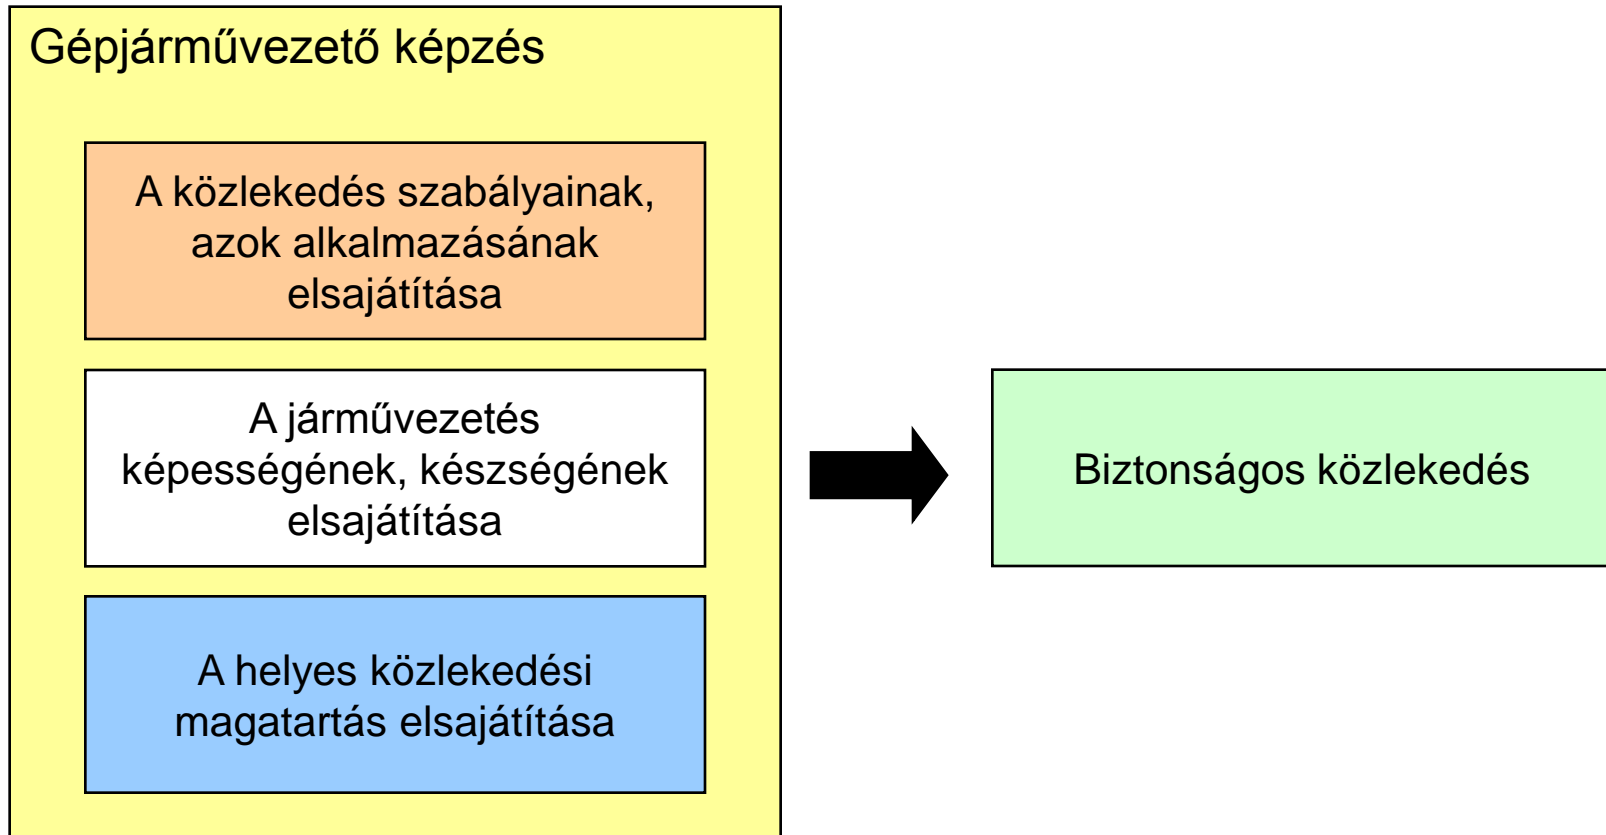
Gépjárművezető képzés

A közlekedés szabályainak, azok alkalmazásának elsajátítása

A járművezetés képességének, készségének elsajátítása

A helyes közlekedési magatartás elsajátítása

Biztonságos közlekedés